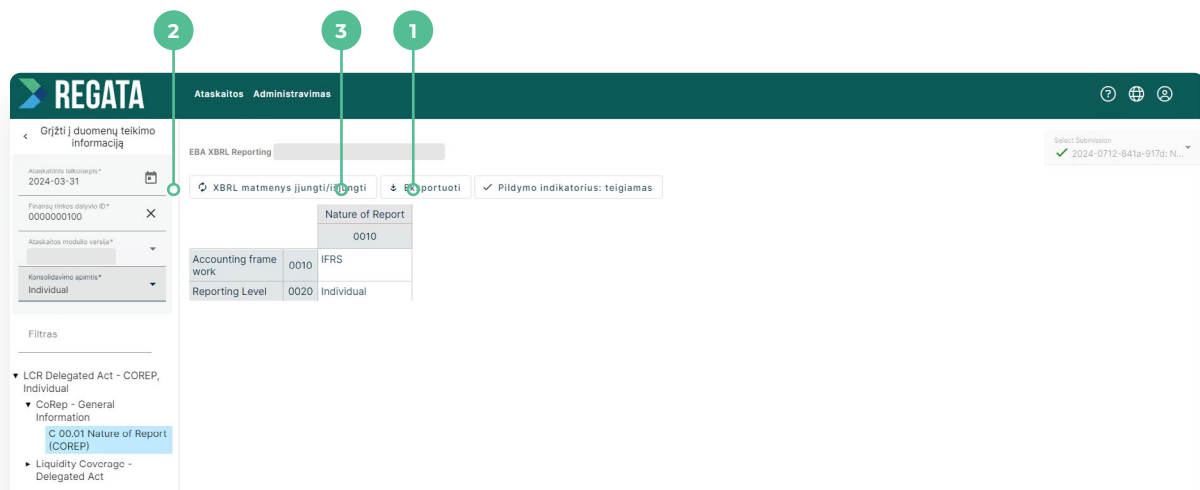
2
3
1

REGATA
Ataskaitos Administravimas

< Grįžti į duomenų teikimo informaciją

Ataskaitinis laikotarpis*
2024-03-31

Finansų rinkos dalyvio ID*
0000000100

Ataskaitos modulio versija*

Konsolidavimo apimtis*
Individual

Filtras

▾ LCR Delegated Act - COREP, Individual
▾ CoRep - General Information
C 00.01 Nature of Report (COREP)
▸ Liquidity Coverage - Delegated Act

EBA XBRL Reporting

Select Submission
2024-0712-841a-917d: N...

XBRL matmenys įjungti/išjungti
Eksportuoti
Pildymo indikatorius: teigiamas

| | | Nature of Report |
|---|---|---|
| | | 0010 |
| Accounting frame work | 0010 | IFRS |
| Reporting Level | 0020 | Individual |